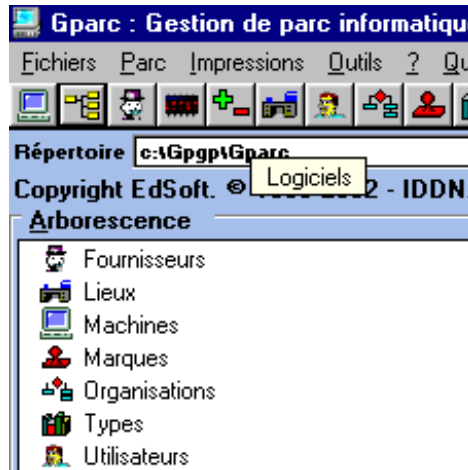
Gparc : Gestion de parc informatiqu

Fichiers Parc Impressions Outils ? Qu

Répertoire c:\Gpgp\Gparc

Logiciels

Copyright EdSoft. © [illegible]2 - IDDN.

Arborescence

Fournisseurs
Lieux
Machines
Marques
Organisations
Types
Utilisateurs